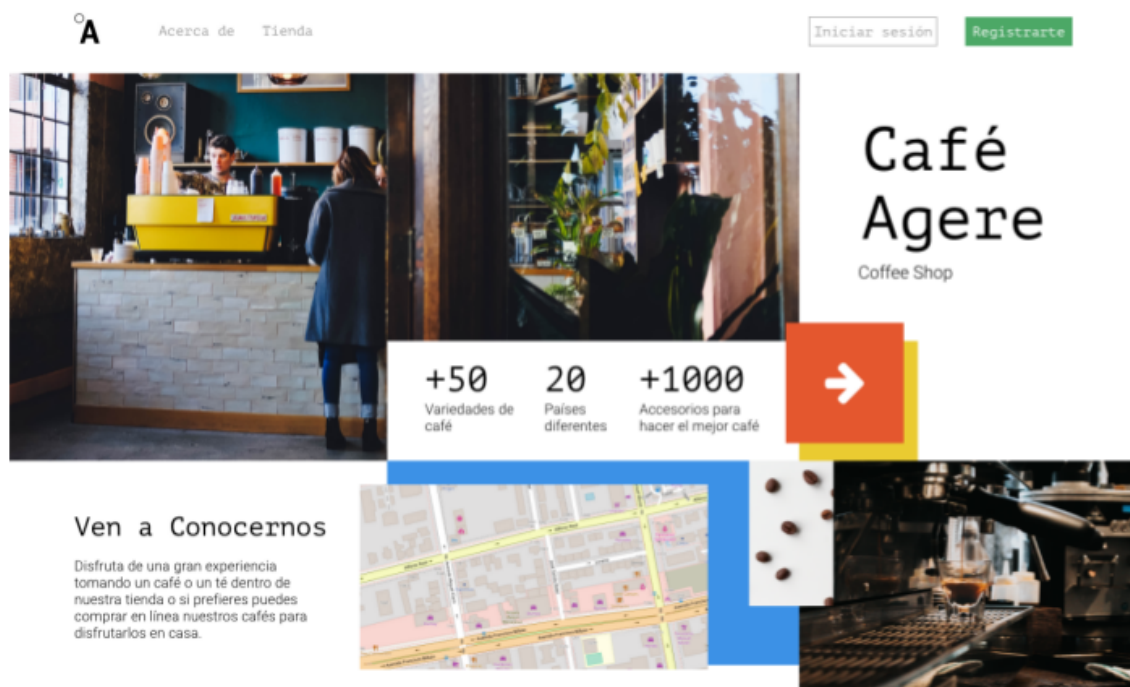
A

Acerca de Tienda

Iniciar sesión Registrarte

Café Agere

Coffee Shop

+50
Variedades de café

20
Países diferentes

+1000
Accesorios para hacer el mejor café

Ven a Conocernos

Disfruta de una gran experiencia tomando un café o un té dentro de nuestra tienda o si prefieres puedes comprar en línea nuestros cafés para disfrutarlos en casa.